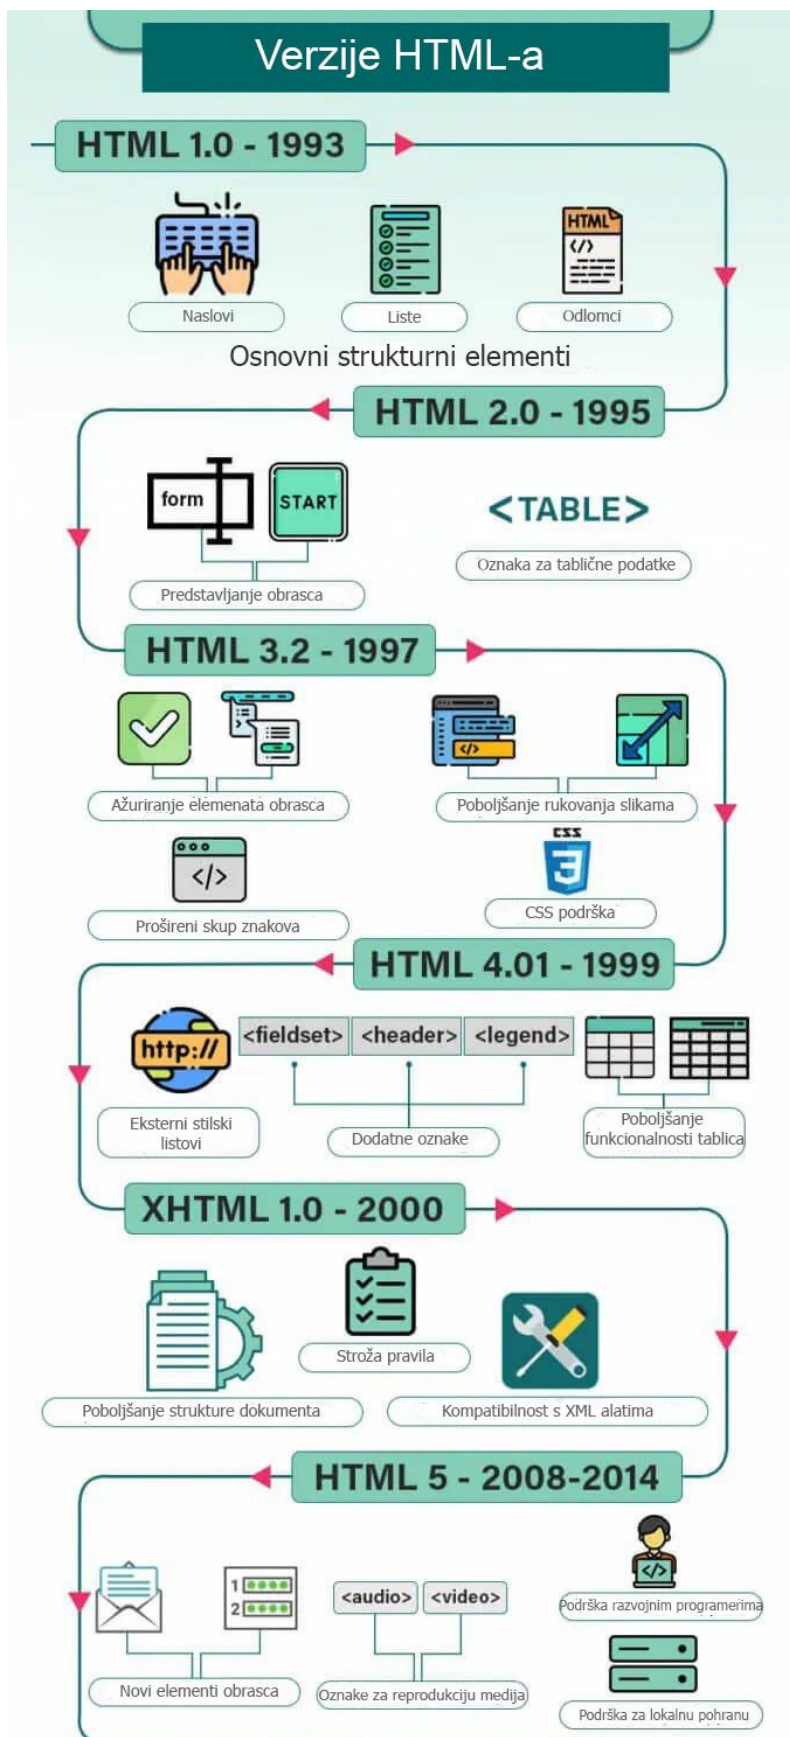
Verzije HTML-a

HTML 1.0 - 1993

Naslovi

HTML
</>

Liste

Odlomci

Osnovni strukturni elementi

HTML 2.0 - 1995

form

START

Predstavljanje obrasca

<TABLE>

Oznaka za tablične podatke

HTML 3.2 - 1997

</>

Ažuriranje elemenata obrasca

Poboljšanje rukovanja slikama

</>

Prošireni skup znakova

CSS
3

CSS podrška

HTML 4.01 - 1999

http://

<fieldset>

<header>

<legend>

Eksterni stilski listovi

Dodatne oznake

Poboljšanje funkcionalnosti tablica

XHTML 1.0 - 2000

Stroža pravila

Poboljšanje strukture dokumenta

Kompatibilnost s XML alatima

HTML 5 - 2008-2014

1
2

<audio>

<video>

</>

Podrška razvojnim programerima

Novi elementi obrasca

Oznake za reprodukciju medija

Podrška za lokalnu pohranu